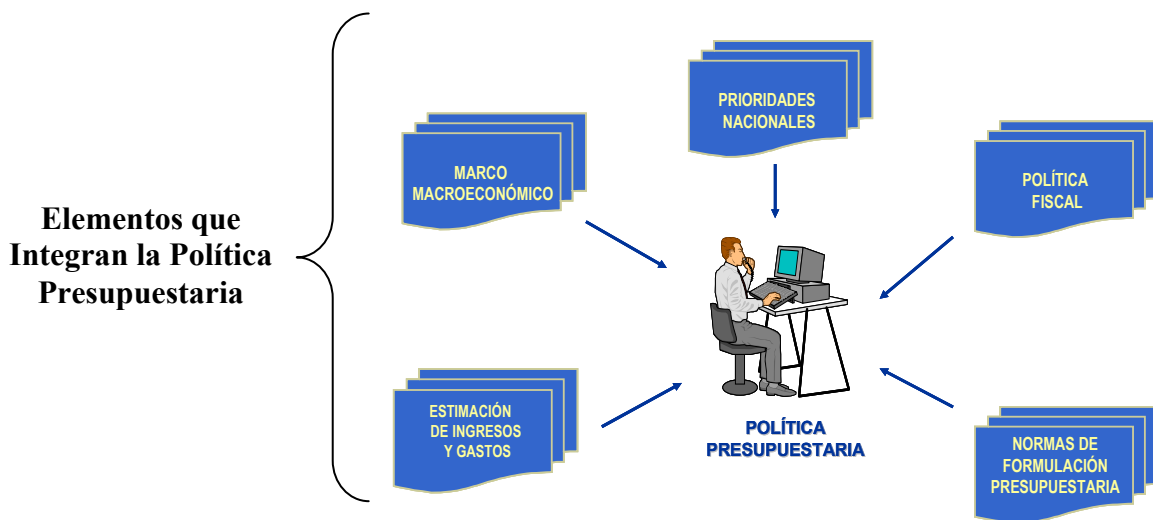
Elementos que Integran la Política Presupuestaria

PRIORIDADES NACIONALES

MARCO MACROECONÓMICO

POLÍTICA FISCAL

ESTIMACIÓN DE INGRESOS Y GASTOS

POLÍTICA PRESUPUESTARIA

NORMAS DE FORMULACIÓN PRESUPUESTARIA